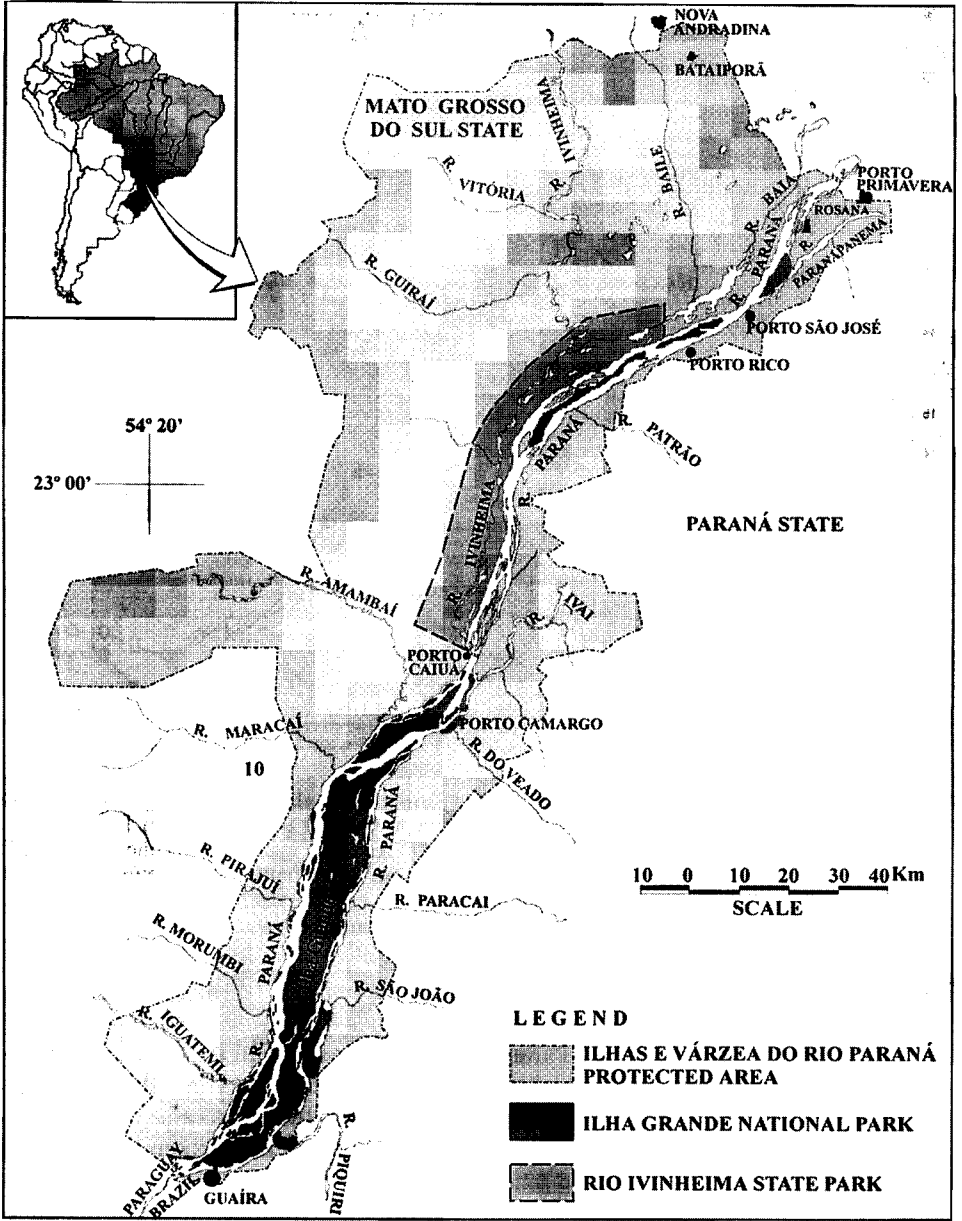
NOVA ANDRADINA
BATAIPORÃ
MATO GROSSO DO SUL STATE
R. IVINHEIMA
R. BAILE
R. VITÓRIA
R. BAIA
PORTO PRIMAVERA
ROSANA
R. PARANAPANEMA
R. PARANÁ
R. GUIRAÍ
PORTO SÃO JOSÉ
PORTO RICO
54° 20'
23° 00'
R. PATRÃO
R. PARANÁ
R. IVINHEIMA
PARANÁ STATE
R. AMAMBAÍ
R. IVAÍ
PORTO CAIUÁ
PORTO CAMARGO
R. MARACAÍ
10
R. DO VEADO
R. PARANÁ
R. PIRAJUÍ
R. PARACAI
10 0 10 20 30 40 Km
SCALE
R. MORUMBI
PARANÁ
R. SÃO JOÃO
R. IGUATEMI
R.
LEGEND
ILHAS E VÁRZEA DO RIO PARANÁ PROTECTED AREA
ILHA GRANDE NATIONAL PARK
RIO IVINHEIMA STATE PARK
R. PIQUIRI
PARAGUAY
BRAZIL
GUAÍRA